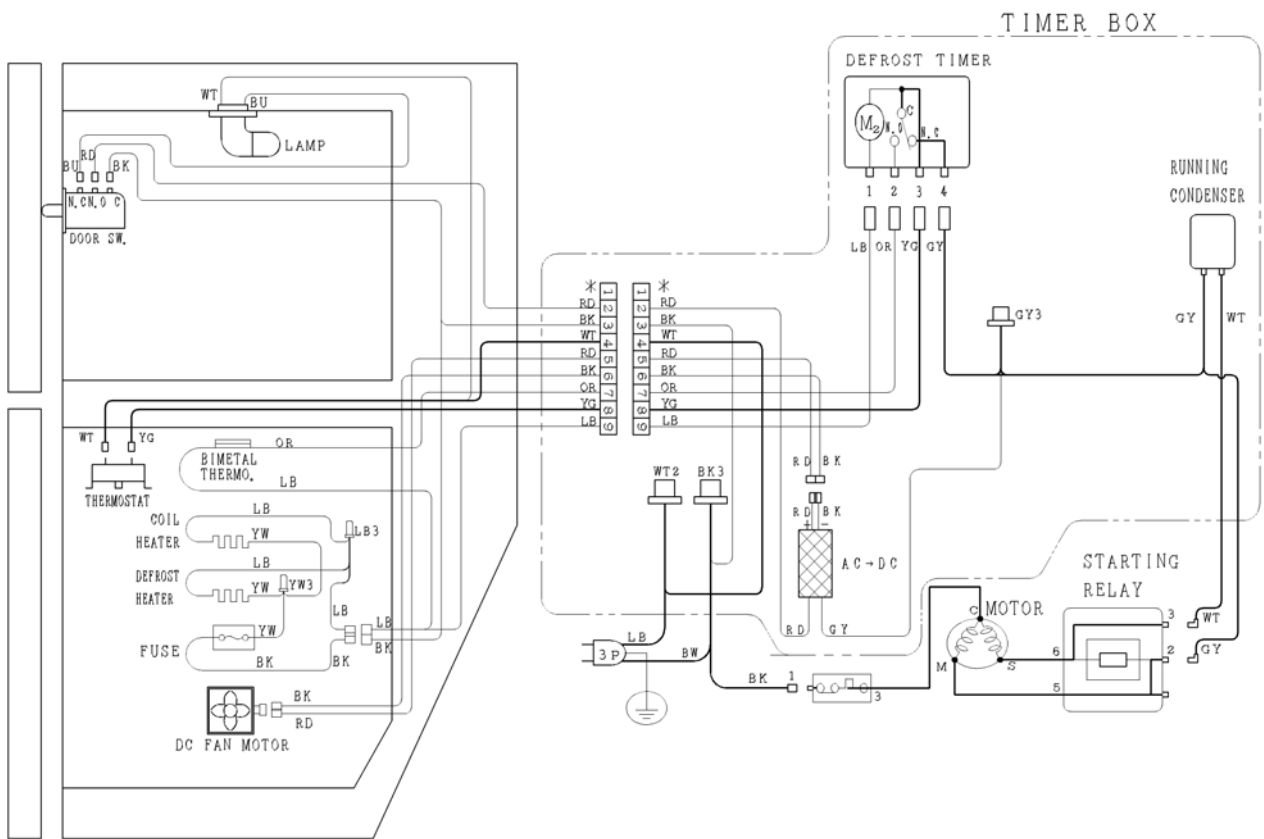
TIMER BOX

DEFROST TIMER

$M_2$ N.O C N.C

1 2 3 4

LB OR YG GY

RUNNING CONDENSER

GY WT

WT BU

LAMP

BU RD BK

N.C N.O C

DOOR SW.

*

RD BK WT RD BK OR YG LB

1 2 3 4 5 6 7 8 9

*

1 2 3 4 5 6 7 8 9

RD BK WT RD BK OR YG LB

GY3

WT YG

THERMOSTAT

BIMETAL THERMO.

OR

LB

COIL HEATER

LB

YW

LB3

DEFROST HEATER

LB

YW

YW3

LB

LB

FUSE

YW

BK

BK

BK

BK

RD

DC FAN MOTOR

WT2 BK3

RD BK

RD BK

+ −

AC→DC

RD GY

3P

LB

BW

BK 1

3

C MOTOR

M S

STARTING RELAY

3 2

6 5

WT

GY